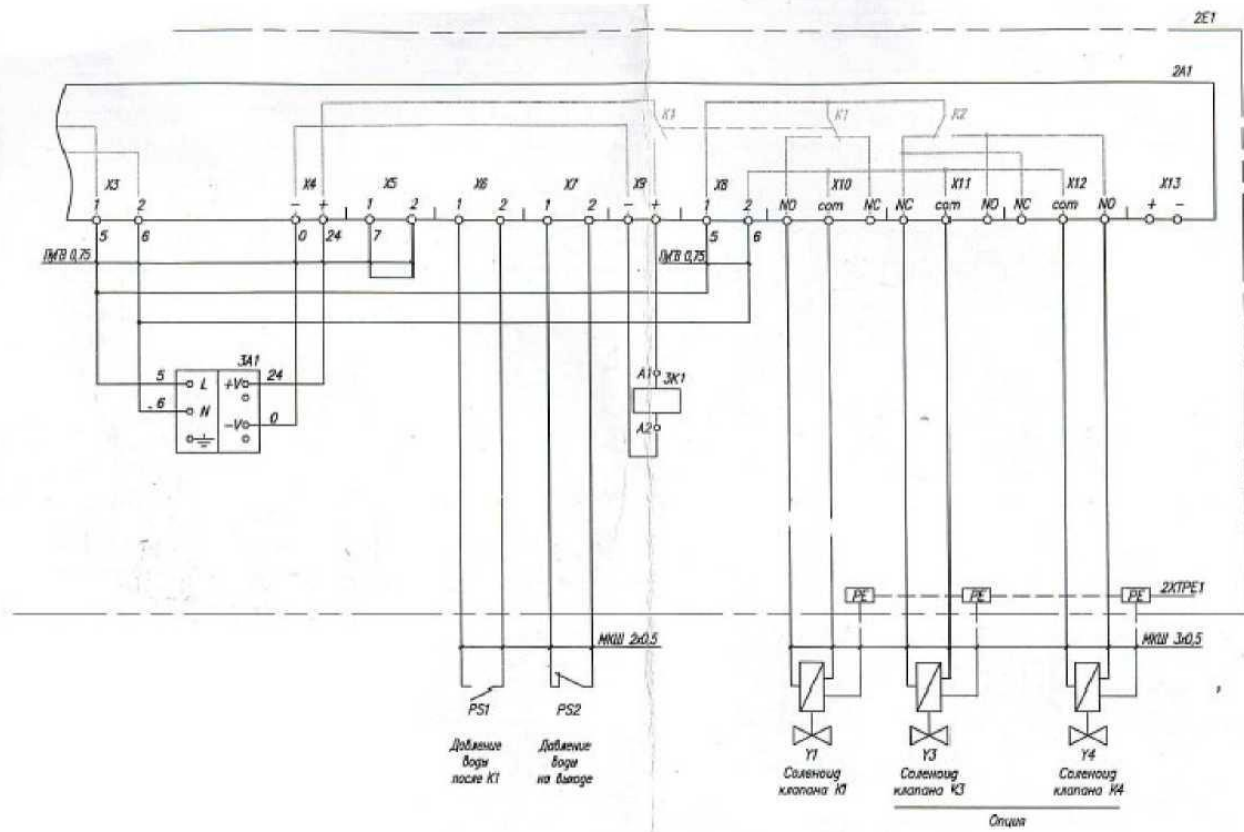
2E1

2A1

K1

K1

K2

X3
1 2
5 6

X4
− +
0 24

X5
1 2
7

X6
1 2

X7
1 2

X9
− +

X8
1 2
5 6

X10
NO com NC

X11
NC com NO NC

X12
com NO

X13
+ −

ПВ 0,75

ПВ 0,75

3A1
5 L +V 24
6 N −V 0

A1 3K1
A2

PE
PE
PE
2XTPE1

МКШ 2х0,5

МКШ 3х0,5

PS1
Давление воды после К1

PS2
Давление воды на выходе

Y1
Соленоид клапана К1

Y3
Соленоид клапана К3

Y4
Соленоид клапана К4

Опция